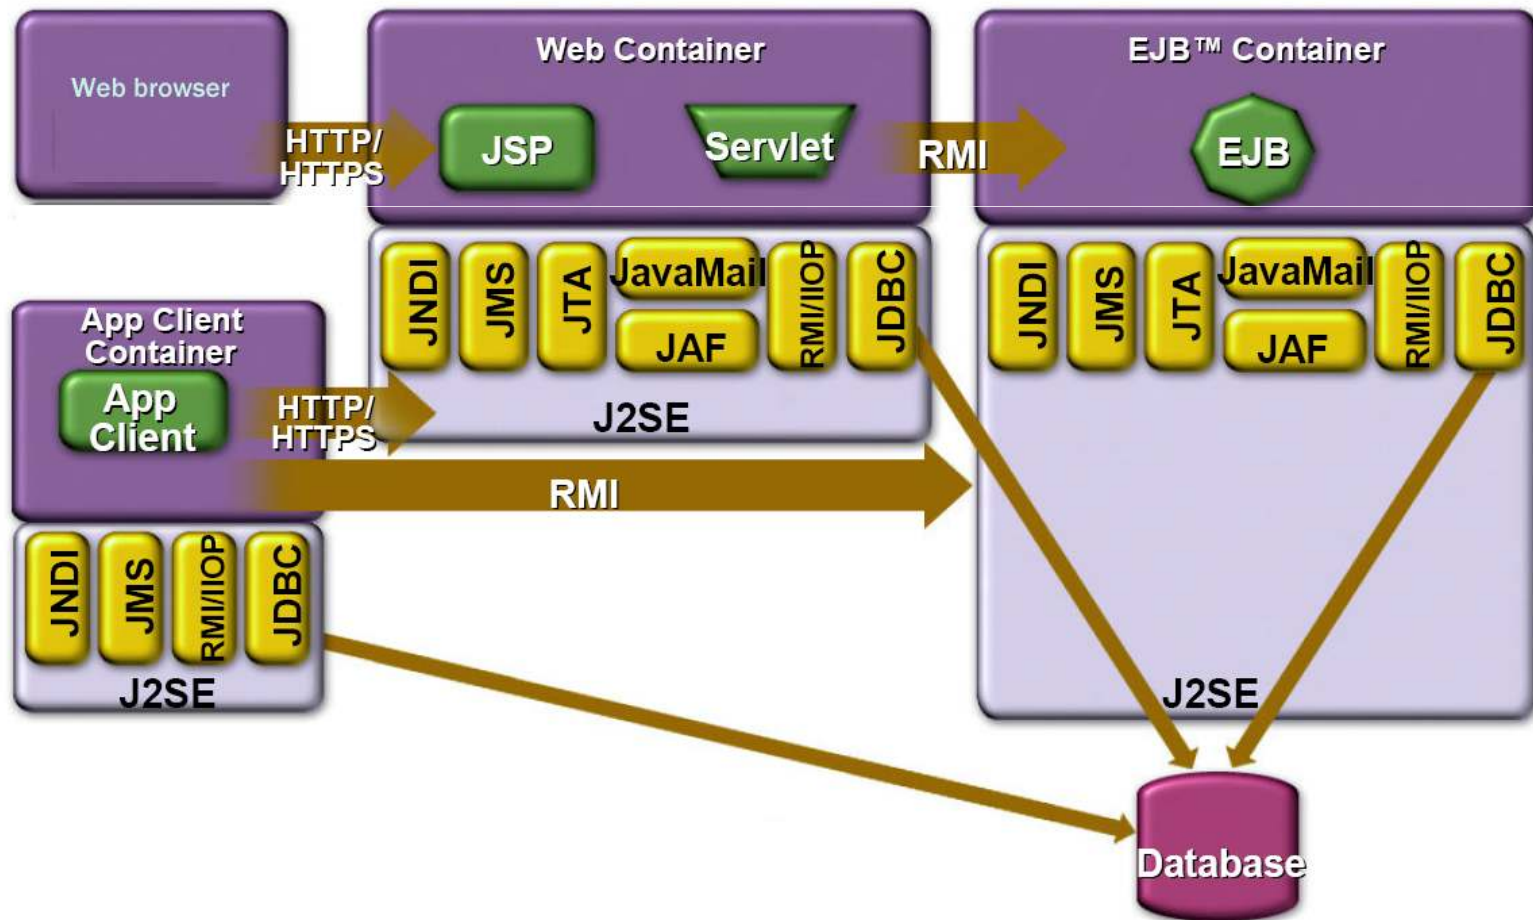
Web browser

HTTP/ HTTPS

Web Container

JSP

Servlet

RMI

EJB™ Container

EJB

JNDI

JMS

JTA

JavaMail

JAF

RMI/IIOP

JDBC

J2SE

JNDI

JMS

JTA

JavaMail

JAF

RMI/IIOP

JDBC

App Client Container

App Client

HTTP/ HTTPS

RMI

JNDI

JMS

RMI/IIOP

JDBC

J2SE

J2SE

Database